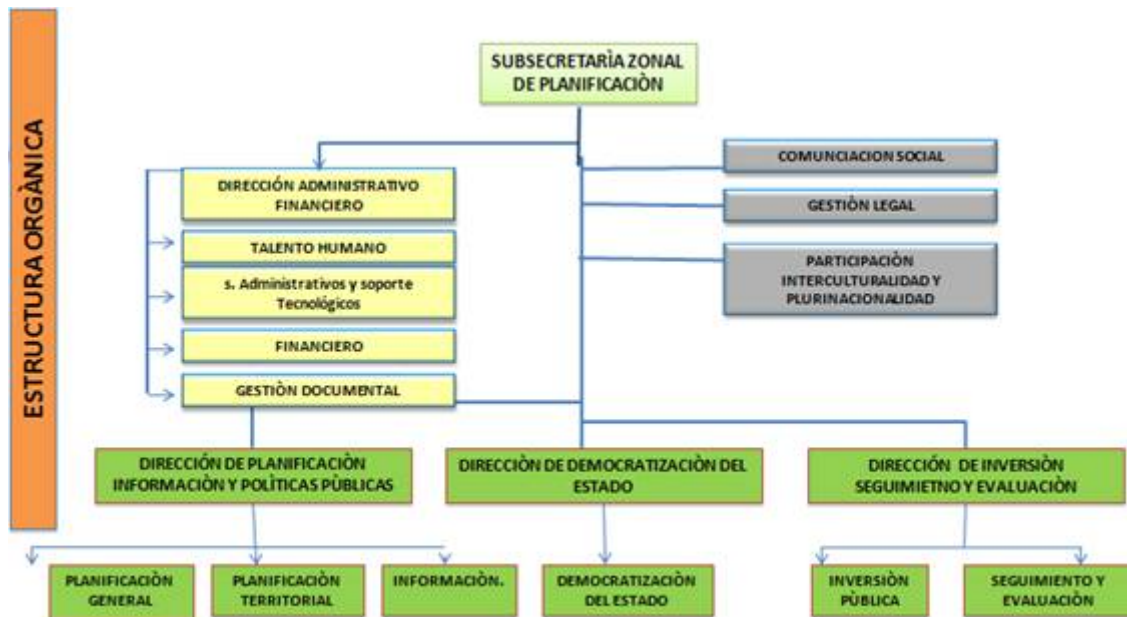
ESTRUCTURA ORGÀNICA

SUBSECRETARÌA ZONAL DE PLANIFICACIÒN

COMUNCIACION SOCIAL

GESTIÓN LEGAL

PARTICIPACIÓN INTERCULTURALIDAD Y PLURINACIONALIDAD

DIRECCIÓN ADMINISTRATIVO FINANCIERO

TALENTO HUMANO

s. Administrativos y soporte Tecnológicos

FINANCIERO

GESTIÒN DOCUMENTAL

DIRECCIÓN DE PLANIFICACIÒN INFORMACIÒN Y POLÍTICAS PÚBLICAS

DIRECCIÒN DE DEMOCRATIZACIÒN DEL ESTADO

DIRECCIÓN DE INVERSIÒN SEGUIMIETNO Y EVALUACIÒN

PLANIFICACIÒN GENERAL

PLANIFICACIÒN TERRITORIAL

INFORMACIÒN.

DEMOCRATIZACIÒN DEL ESTADO

INVERSIÒN PÚBLICA

SEGUIMIENTO Y EVALUACIÒN